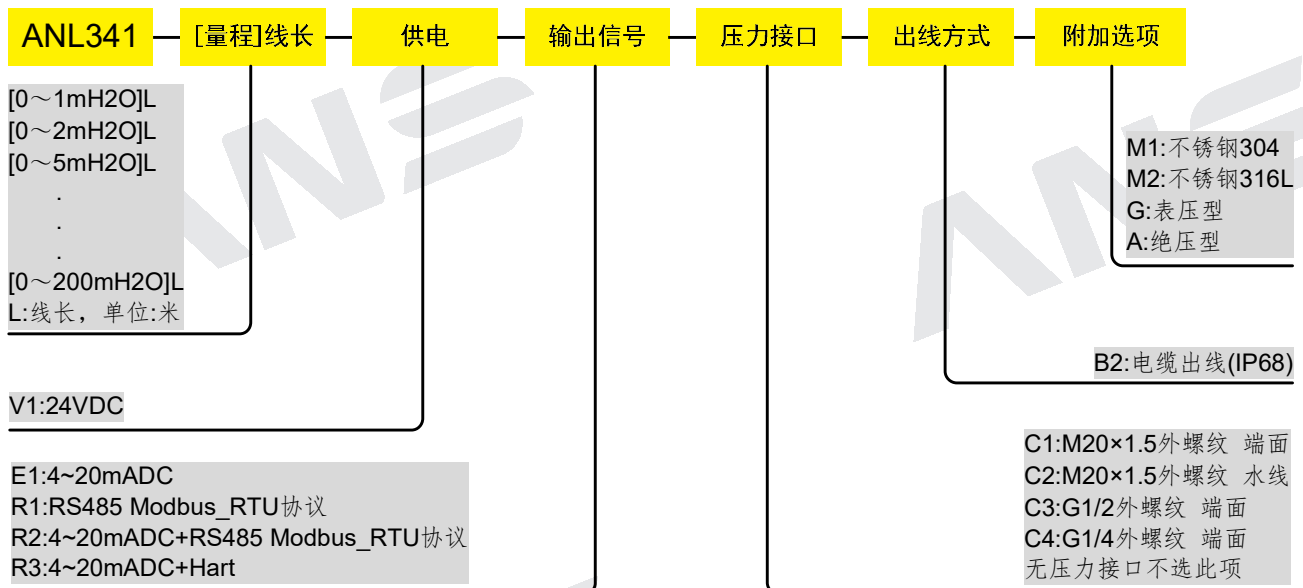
ANL341 — [量程]线长 — 供电 — 输出信号 — 压力接口 — 出线方式 — 附加选项

[0～1mH2O]L
[0～2mH2O]L
[0～5mH2O]L
.
.
.
[0～200mH2O]L
L:线长，单位:米

V1:24VDC

E1:4~20mADC
R1:RS485 Modbus_RTU协议
R2:4~20mADC+RS485 Modbus_RTU协议
R3:4~20mADC+Hart

M1:不锈钢304
M2:不锈钢316L
G:表压型
A:绝压型

B2:电缆出线(IP68)

C1:M20×1.5外螺纹 端面
C2:M20×1.5外螺纹 水线
C3:G1/2外螺纹 端面
C4:G1/4外螺纹 端面
无压力接口不选此项